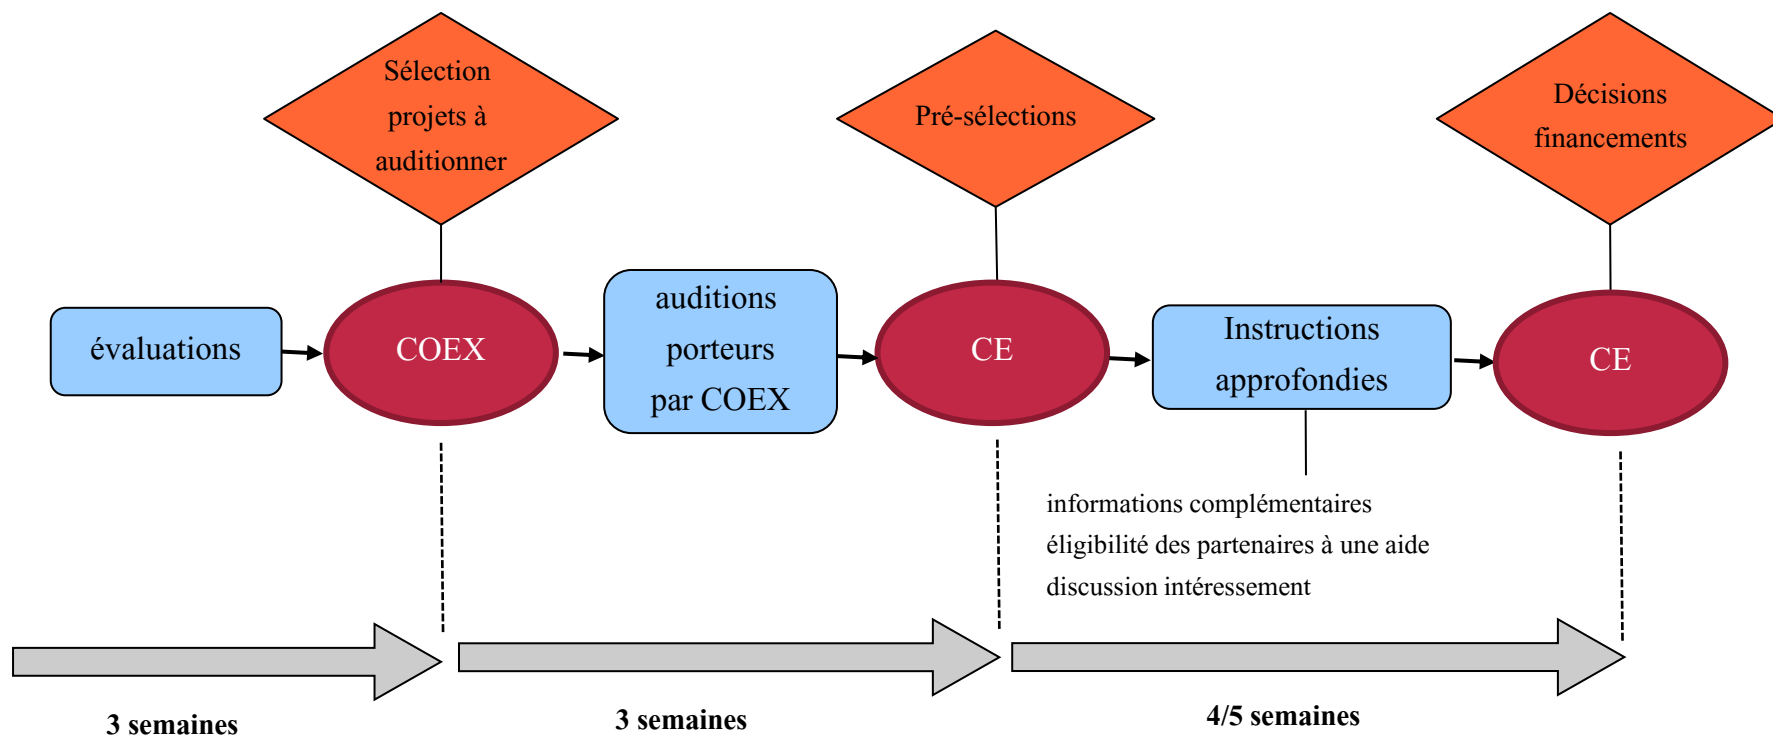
Sélection projets à auditionner

Pré-sélections

Décisions financements

évaluations

COEX

auditions porteurs par COEX

CE

Instructions approfondies

CE

informations complémentaires
éligibilité des partenaires à une aide
discussion intéressement

3 semaines

3 semaines

4/5 semaines